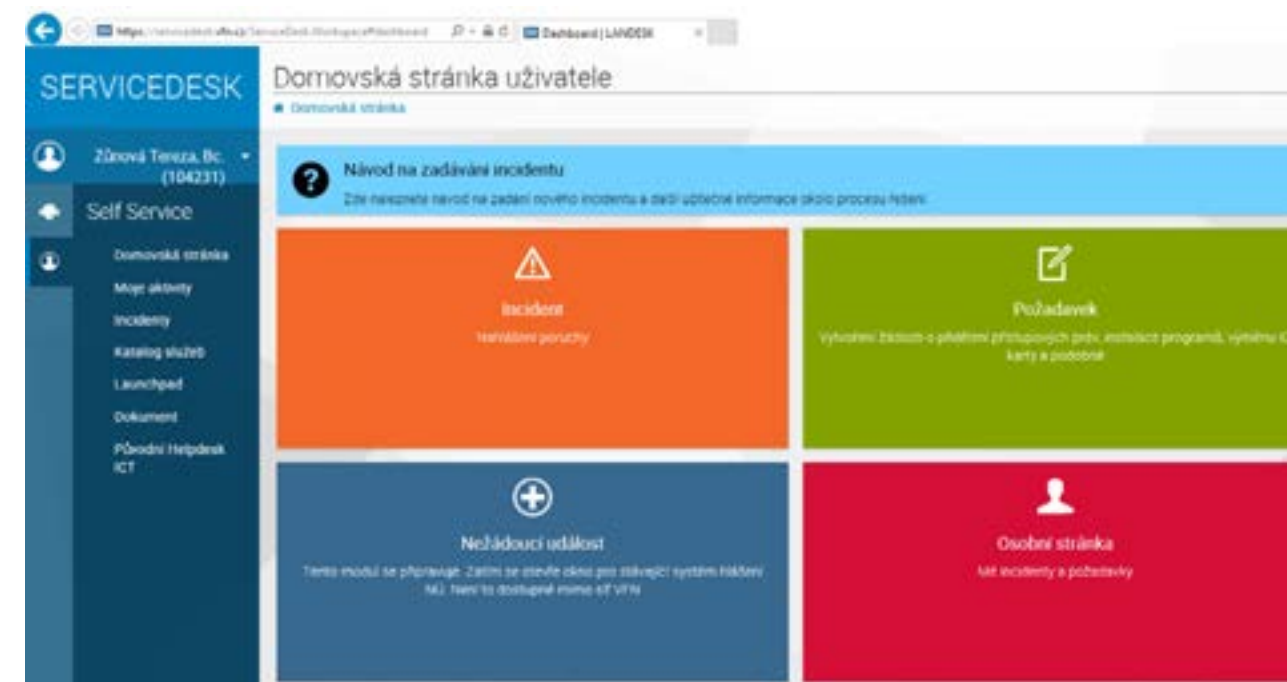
https://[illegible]/ServiceDesk.WorkspaceP/Dashboard
Dashboard | LANDESK

SERVICEDESK

Zůnová Tereza, Bc. (104231)

Self Service

Domovská stránka
Moje aktivity
Incidenty
Katalog služeb
Launchpad
Dokument
Původní Helpdesk ICT

Domovská stránka uživatele

Domovská stránka

Návod na zadávání incidentu
Zde naleznete návod na zadání nového incidentu a další užitečné informace okolo procesu řešení

Incident
Nahlášení poruchy

Požadavek
Vytvoření žádosti o přidělení přístupových práv, instalace programů, výměnu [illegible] karty a podobně

Nežádoucí událost
Tento modul se připravuje. Zatím se otevře okno pro stávající systém hlášení NU. Není to dostupné mimo síť VFN

Osobní stránka
Mé incidenty a požadavky